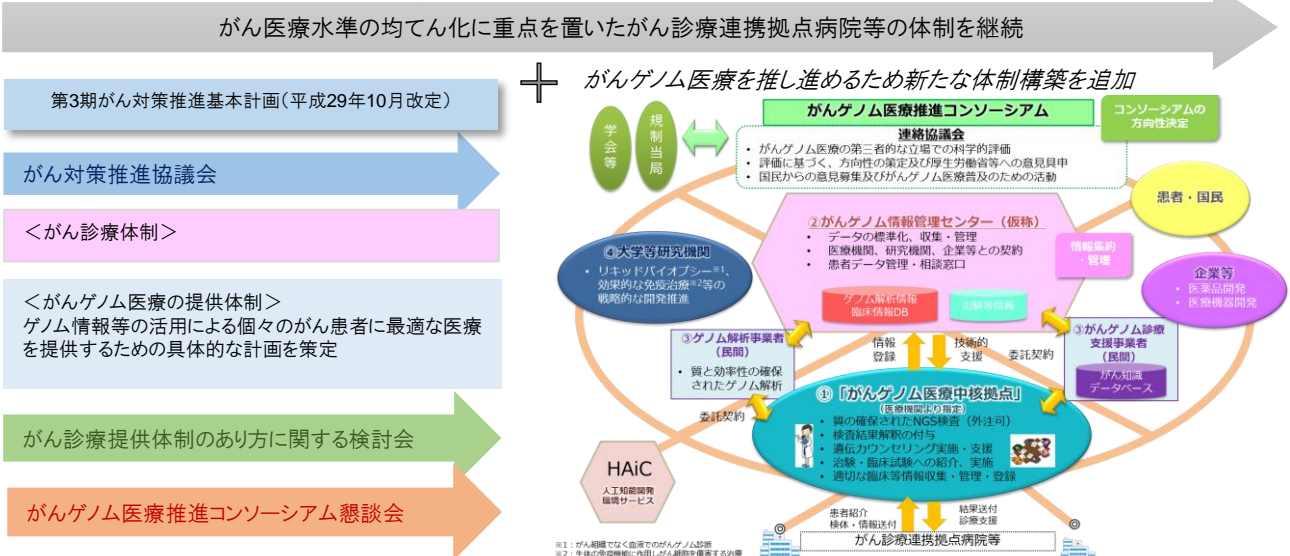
がん医療水準の均てん化に重点を置いたがん診療連携拠点病院等の体制を継続

第3期がん対策推進基本計画（平成29年10月改定）

がん対策推進協議会

＜がん診療体制＞

＜がんゲノム医療の提供体制＞
ゲノム情報等の活用による個々のがん患者に最適な医療を提供するための具体的な計画を策定

がん診療提供体制のあり方に関する検討会

がんゲノム医療推進コンソーシアム懇談会

＋ がんゲノム医療を推し進めるため新たな体制構築を追加

学会等

規制当局

がんゲノム医療推進コンソーシアム

コンソーシアムの方向性決定

連絡協議会
• がんゲノム医療の第三者的な立場での科学的評価
• 評価に基づく、方向性の策定及び厚生労働省等への意見具申
• 国民からの意見募集及びがんゲノム医療普及のための活動

患者・国民

②がんゲノム情報管理センター（仮称）
• データの標準化、収集・管理
• 医療機関、研究機関、企業等との契約
• 患者データ管理・相談窓口

情報集約・管理

ゲノム解析情報
臨床情報DB

治験等情報

④大学等研究機関
• リキッドバイオプシー※1、効果的な免疫治療※2等の戦略的な開発推進

企業等
• 医薬品開発
• 医療機器開発

③ゲノム解析事業者（民間）
• 質と効率性の確保されたゲノム解析

情報登録

技術的支援

委託契約

③がんゲノム診療支援事業者（民間）

がん知識データベース

委託契約

①「がんゲノム医療中核拠点」
（医療機関より指定）
• 質の確保されたNGS検査（外注可）
• 検査結果解釈の付与
• 遺伝カウンセリング実施・支援
• 治験・臨床試験への紹介、実施
• 適切な臨床等情報収集・管理・登録

HAiC
人工知能開発
臨場サービス

患者紹介
検体・情報送付

結果送付
診療支援

がん診療連携拠点病院等

※1：がん組織でなく血液でのがんゲノム診断
※2：生体の免疫機能に作用しがん細胞を傷害する治療